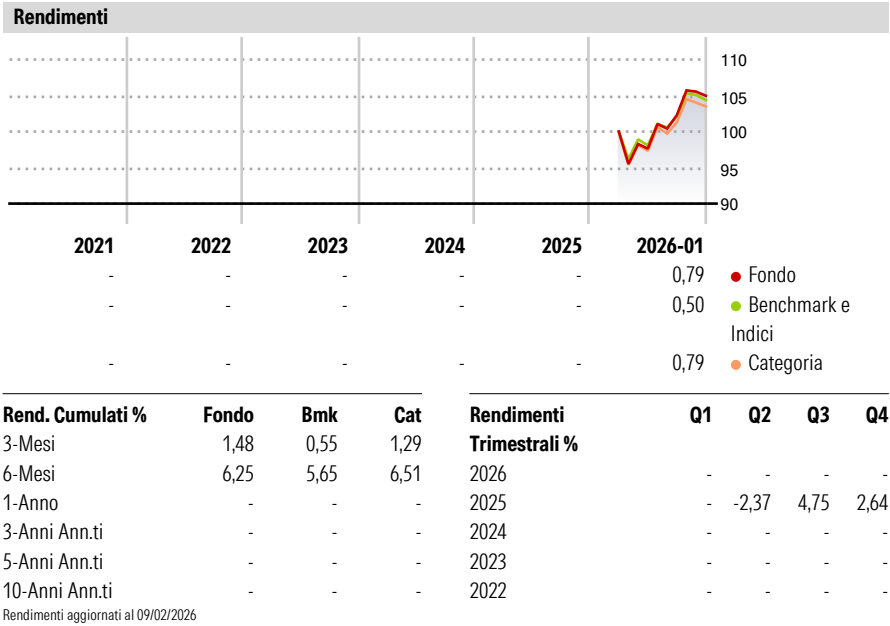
Rendimenti

110
105
100
95
90

| 2021 | 2022 | 2023 | 2024 | 2025 | 2026-01 | |
|---|---|---|---|---|---|---|
| - | - | - | - | - | 0,79 | Fondo |
| - | - | - | - | - | 0,50 | Benchmark e Indici |
| - | - | - | - | - | 0,79 | Categoria |

| Rend. Cumulati % | Fondo | Bmk | Cat |
|---|---|---|---|
| 3-Mesi | 1,48 | 0,55 | 1,29 |
| 6-Mesi | 6,25 | 5,65 | 6,51 |
| 1-Anno | - | - | - |
| 3-Anni Ann.ti | - | - | - |
| 5-Anni Ann.ti | - | - | - |
| 10-Anni Ann.ti | - | - | - |

Rendimenti aggiornati al 09/02/2026

| Rendimenti Trimestrali % | Q1 | Q2 | Q3 | Q4 |
|---|---|---|---|---|
| 2026 | - | - | - | - |
| 2025 | - | -2,37 | 4,75 | 2,64 |
| 2024 | - | - | - | - |
| 2023 | - | - | - | - |
| 2022 | - | - | - | - |